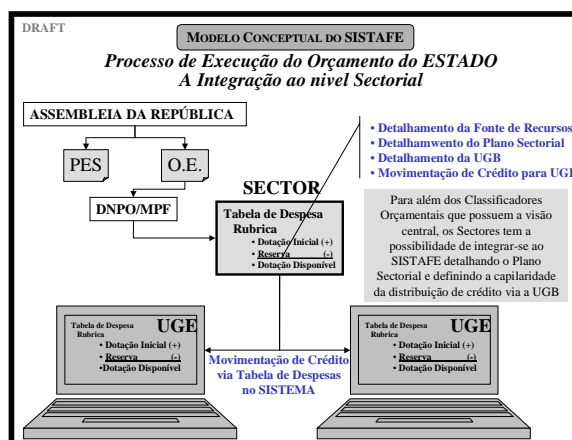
DRAFT

MODELO CONCEPTUAL DO SISTAFE

Processo de Execução do Orçamento do ESTADO
A Integração ao nivel Sectorial

ASSEMBLEIA DA REPÚBLICA

PES

O.E.

DNPO/MPF

• Detalhamento da Fonte de Recursos
• Detalhamwento do Plano Sectorial
• Detalhamento da UGB
• Movimentação de Crédito para UGB

SECTOR

Tabela de Despesa Rubrica
• Dotação Inicial (+)
• Reserva (-)
• Dotação Disponível

Para além dos Classificadores Orçamentais que possuem a visão central, os Sectores tem a possibilidade de integrar-se ao SISTAFE detalhando o Plano Sectorial e definindo a capilaridade da distribuição de crédito via a UGB

Tabela de Despesa Rubrica
UGE
• Dotação Inicial (+)
• Reserva (-)
•Dotação Disponível

Movimentação de Crédito via Tabela de Despesas no SISTEMA

Tabela de Despesa Rubrica
UGE
• Dotação Inicial (+)
• Reserva (-)
• Dotação Disponível